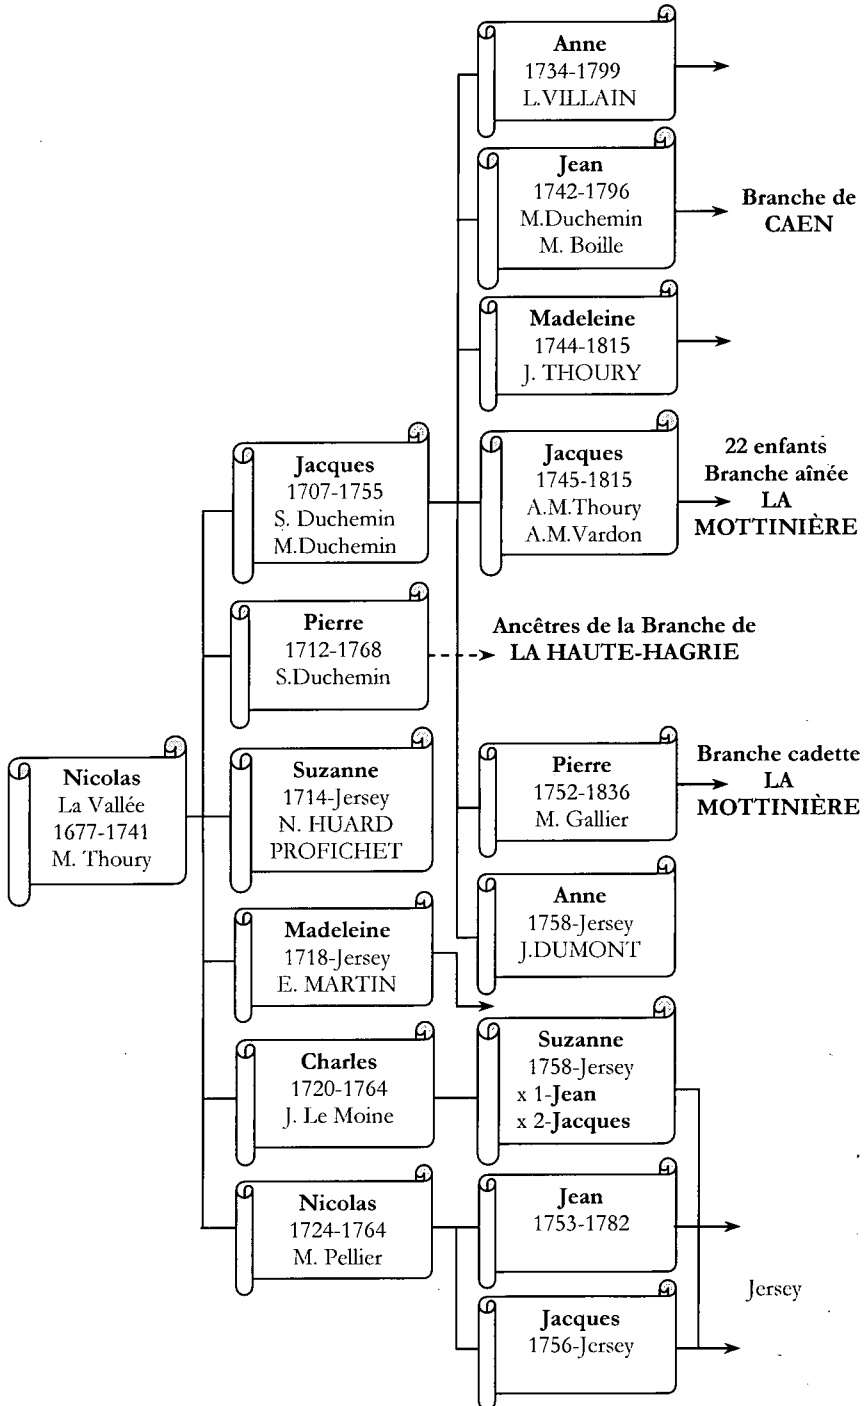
**Nicolas**
La Vallée
1677-1741
M. Thoury

**Jacques**
1707-1755
S. Duchemin
M.Duchemin

**Pierre**
1712-1768
S.Duchemin

Ancêtres de la Branche de
LA HAUTE-HAGRIE

**Suzanne**
1714-Jersey
N. HUARD
PROFICHET

**Madeleine**
1718-Jersey
E. MARTIN

**Charles**
1720-1764
J. Le Moine

**Nicolas**
1724-1764
M. Pellier

**Anne**
1734-1799
L.VILLAIN

**Jean**
1742-1796
M.Duchemin
M. Boille

Branche de
CAEN

**Madeleine**
1744-1815
J. THOURY

**Jacques**
1745-1815
A.M.Thoury
A.M.Vardon

22 enfants
Branche aînée
LA
MOTTINIÈRE

**Pierre**
1752-1836
M. Gallier

Branche cadette
LA
MOTTINIÈRE

**Anne**
1758-Jersey
J.DUMONT

**Suzanne**
1758-Jersey
x 1-**Jean**
x 2-**Jacques**

**Jean**
1753-1782

**Jacques**
1756-Jersey

Jersey